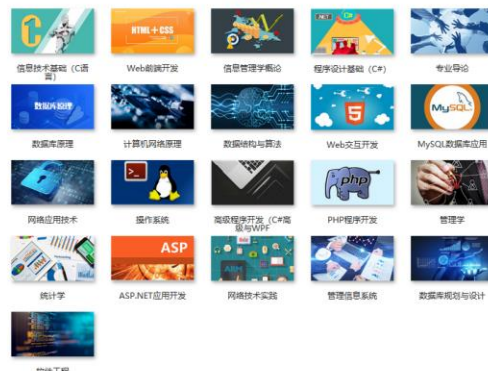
C

信息技术基础（C语言）

HTML+CSS

Web前端开发

信息管理学概论

C#

程序设计基础（C#）

专业导论

数据库原理

数据库原理

计算机网络原理

数据结构与算法

5

Web交互开发

MySQL

MySQL数据库应用

网络应用技术

操作系统

高级程序开发（C#高级与WPF

php

PHP程序开发

管理学

统计学

ASP

ASP.NET应用开发

网络技术实践

管理信息系统

数据库规划与设计

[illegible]